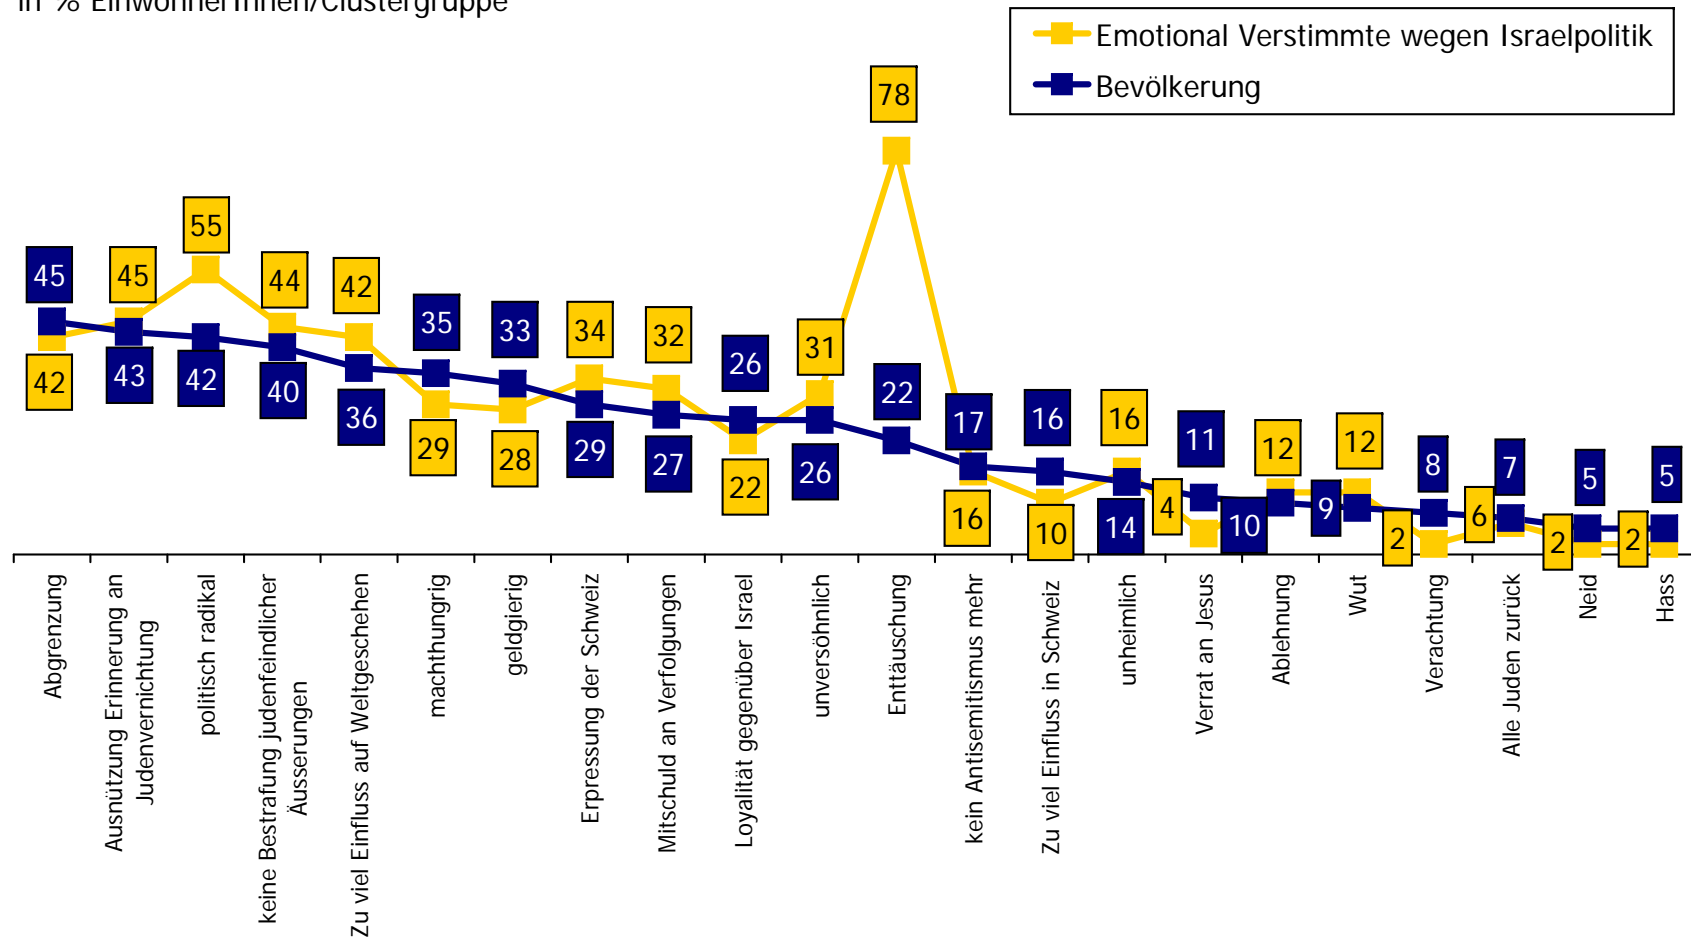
in % EinwohnerInnen/Clustergruppe

Emotional Verstimmte wegen Israelpolitik
Bevölkerung

| | Emotional Verstimmte wegen Israelpolitik | Bevölkerung |
|---|---|---|
| Abgrenzung | 42 | 45 |
| Ausnützung Erinnerung an Judenvernichtung | 45 | 43 |
| politisch radikal | 55 | 42 |
| keine Bestrafung judenfeindlicher Äusserungen | 44 | 40 |
| Zu viel Einfluss auf Weltgeschehen | 42 | 36 |
| machthungrig | 29 | 35 |
| geldgierig | 28 | 33 |
| Erpressung der Schweiz | 34 | 29 |
| Mitschuld an Verfolgungen | 32 | 27 |
| Loyalität gegenüber Israel | 22 | 26 |
| unversöhnlich | 31 | 26 |
| Enttäuschung | 78 | 22 |
| kein Antisemitismus mehr | 16 | 17 |
| Zu viel Einfluss in Schweiz | 10 | 16 |
| unheimlich | 16 | 14 |
| Verrat an Jesus | 4 | 11 |
| Ablehnung | 12 | 10 |
| Wut | 12 | 9 |
| Verachtung | 2 | 8 |
| Alle Juden zurück | 6 | 7 |
| Neid | 2 | 5 |
| Hass | 2 | 5 |